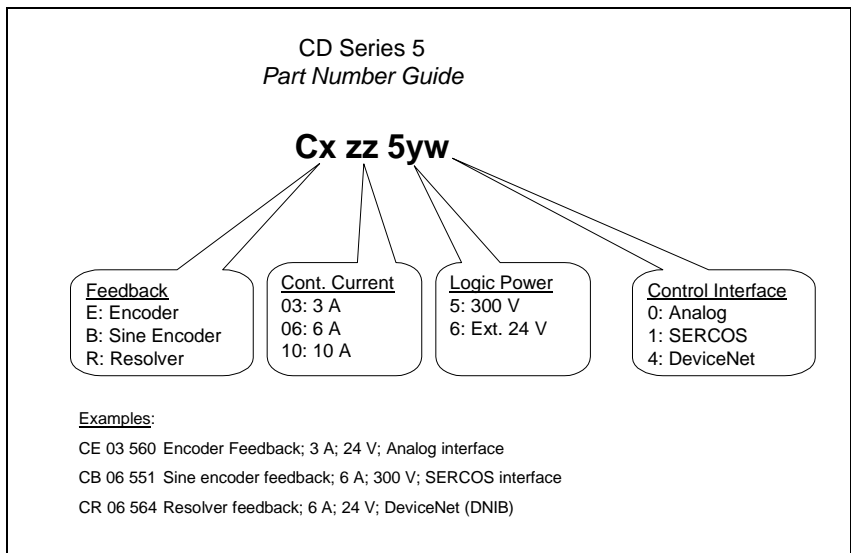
CD Series 5
*Part Number Guide*

**Cx zz 5yw**

Feedback
E: Encoder
B: Sine Encoder
R: Resolver

Cont. Current
03: 3 A
06: 6 A
10: 10 A

Logic Power
5: 300 V
6: Ext. 24 V

Control Interface
0: Analog
1: SERCOS
4: DeviceNet

Examples:

CE 03 560 Encoder Feedback; 3 A; 24 V; Analog interface

CB 06 551 Sine encoder feedback; 6 A; 300 V; SERCOS interface

CR 06 564 Resolver feedback; 6 A; 24 V; DeviceNet (DNIB)